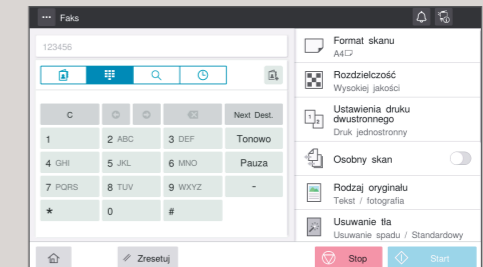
Faks

123456

C

Next Dest.

1

2 ABC

3 DEF

Tonowo

4 GHI

5 JKL

6 MNO

Pauza

7 PQRS

8 TUV

9 WXYZ

-

*

0

#

Format skanu
A4

Rozdzielczość
Wysokiej jakości

Ustawienia druku dwustronnego
Druk jednostronny

Osobny skan

Rodzaj oryginału
Tekst / fotografia

Usuwanie tła
Usuwanie spadu / Standardowy

Zresetuj

Stop

Start